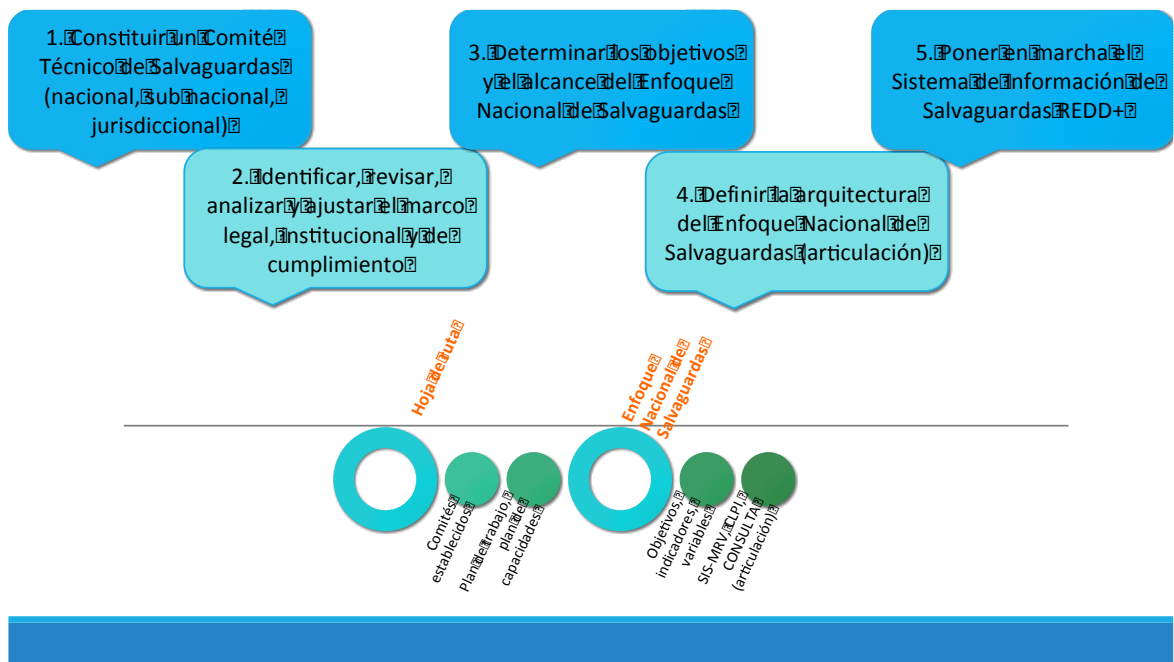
1. Constituir un Comité Técnico de Salvaguardas (nacional, subnacional, jurisdiccional)

3. Determinar los objetivos y el alcance del Enfoque Nacional de Salvaguardas

5. Poner en marcha el Sistema de Información de Salvaguardas REDD+

2. Identificar, revisar, analizar y ajustar el marco legal, institucional y de cumplimiento

4. Definir la arquitectura del Enfoque Nacional de Salvaguardas (articulación)

Hoja de ruta

Enfoque Nacional de Salvaguardas

Comités establecidos

Plan de trabajo, plan de capacidades

Objetivos, indicadores, variables

SIS-MRV, CLPI, CONSULTA (articulación)